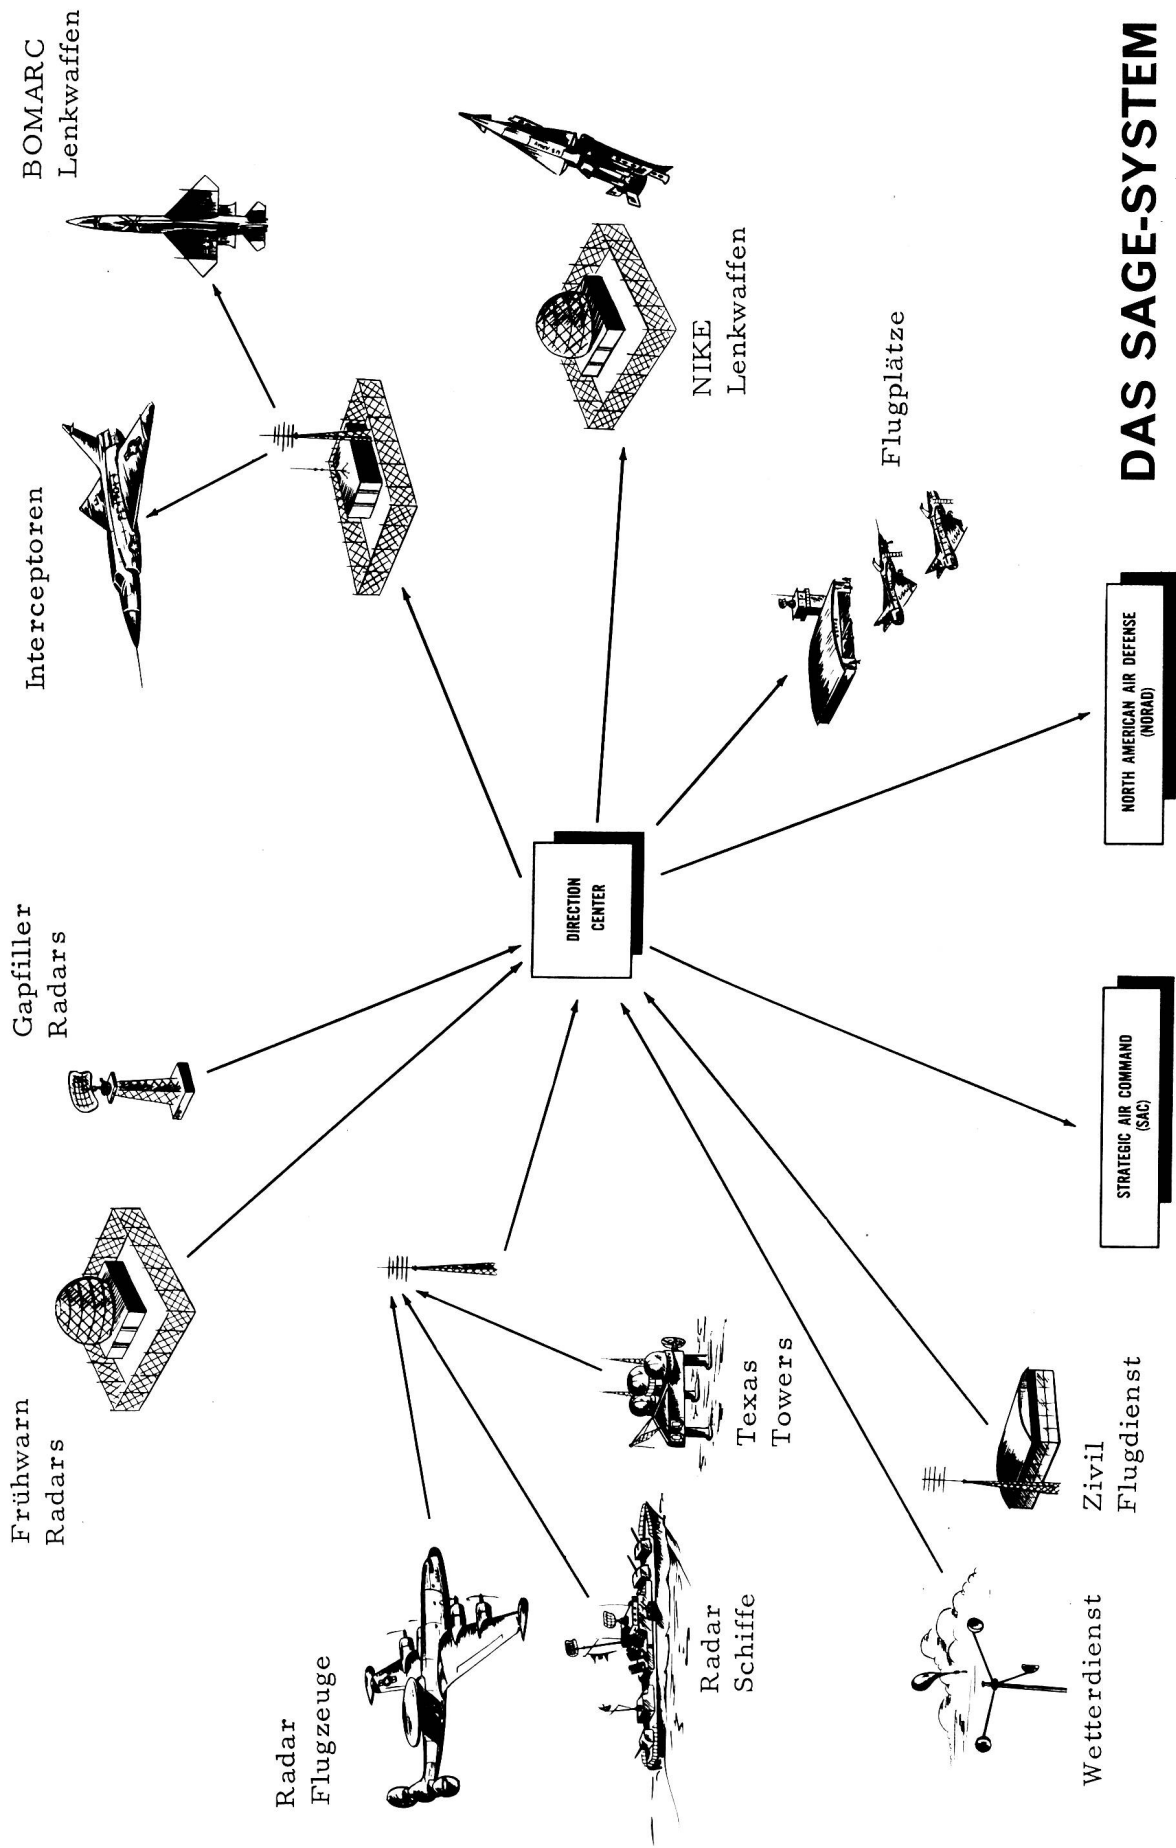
DAS SAGE-SYSTEM

Frühwarn Radars

Gapfiller Radars

Interceptoren

BOMARC Lenkwaffen

NIKE Lenkwaffen

Flugplätze

DIRECTION CENTER

NORTH AMERICAN AIR DEFENSE (NORAD)

STRATEGIC AIR COMMAND (SAC)

Radar Flugzeuge

Radar Schiffe

Texas Towers

Wetterdienst

Zivil Flugdienst